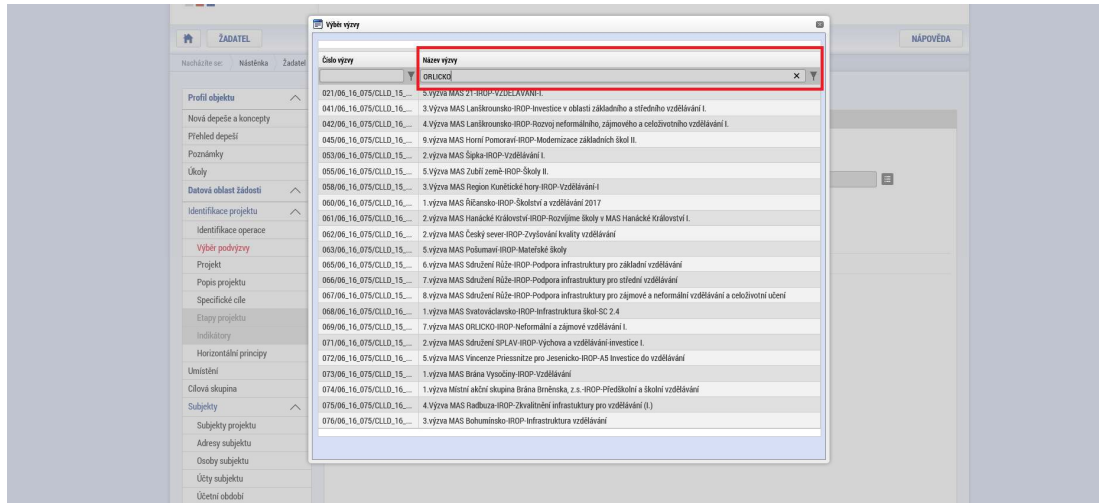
ŽADATEL

NÁPOVĚDA

Nacházíte se: Nástěnka Žadatel

Profil objektu
Nová depeše a koncepty
Přehled depeší
Poznámky
Úkoly
Datová oblast žádosti
Identifikace projektu
Identifikace operace
Výběr podvýzvy
Projekt
Popis projektu
Specifické cíle
Etapy projektu
Indikátory
Horizontální principy
Umístění
Cílová skupina
Subjekty
Subjekty projektu
Adresy subjektu
Osoby subjektu
Účty subjektu
Účetní období

Výběr výzvy

| Číslo výzvy | Název výzvy |
|---|---|
| | ORLICKO |
| 021/06_16_075/CLLD_16_... | 5.výzva MAS 21-IROP-VZDĚLÁVÁNÍ-I. |
| 041/06_16_075/CLLD_16_... | 3.Výzva MAS Lanškrounsko-IROP-Investice v oblasti základního a středního vzdělávání I. |
| 042/06_16_075/CLLD_16_... | 4.Výzva MAS Lanškrounsko-IROP-Rozvoj neformálního, zájmového a celoživotního vzdělávání I. |
| 045/06_16_075/CLLD_16_... | 9.výzva MAS Horní Pomoraví-IROP-Modernizace základních škol II. |
| 053/06_16_075/CLLD_15_... | 2.výzva MAS Šipka-IROP-Vzdělávání I. |
| 055/06_16_075/CLLD_16_... | 5.Výzva MAS Zubří země-IROP-Školy II. |
| 058/06_16_075/CLLD_15_... | 3.Výzva MAS Region Kunětické hory-IROP-Vzdělávání-I |
| 060/06_16_075/CLLD_16_... | 1.výzva MAS Říčansko-IROP-Školství a vzdělávání 2017 |
| 061/06_16_075/CLLD_16_... | 2.výzva MAS Hanácké Království-IROP-Rozvíjíme školy v MAS Hanácké Království I. |
| 062/06_16_075/CLLD_16_... | 2.výzva MAS Český sever-IROP-Zvyšování kvality vzdělávání |
| 063/06_16_075/CLLD_16_... | 5.výzva MAS Pošumaví-IROP-Mateřské školy |
| 065/06_16_075/CLLD_15_... | 6.výzva MAS Sdružení Růže-IROP-Podpora infrastruktury pro základní vzdělávání |
| 066/06_16_075/CLLD_15_... | 7.výzva MAS Sdružení Růže-IROP-Podpora infrastruktury pro střední vzdělávání |
| 067/06_16_075/CLLD_15_... | 8.výzva MAS Sdružení Růže-IROP-Podpora infrastruktury pro zájmové a neformální vzdělávání a celoživotní učení |
| 068/06_16_075/CLLD_16_... | 1.výzva MAS Svatováclavsko-IROP-Infrastruktura škol-SC 2.4 |
| 069/06_16_075/CLLD_16_... | 7.výzva MAS ORLICKO-IROP-Neformální a zájmové vzdělávání I. |
| 071/06_16_075/CLLD_16_... | 2.výzva MAS Sdružení SPLAV-IROP-Výchova a vzdělávání-investice I. |
| 072/06_16_075/CLLD_16_... | 5.výzva MAS Vincenze Priessnitze pro Jesenicko-IROP-A5 Investice do vzdělávání |
| 073/06_16_075/CLLD_15_... | 1.výzva MAS Brána Vysočiny-IROP-Vzdělávání |
| 074/06_16_075/CLLD_16_... | 1.výzva Místní akční skupina Brána Brněnska, z.s.-IROP-Předškolní a školní vzdělávání |
| 075/06_16_075/CLLD_16_... | 4.Výzva MAS Radbuza-IROP-Zkvalitnění infrastruktury pro vzdělávání (I.) |
| 076/06_16_075/CLLD_16_... | 3.výzva MAS Bohumínsko-IROP-Infrastruktura vzdělávání |